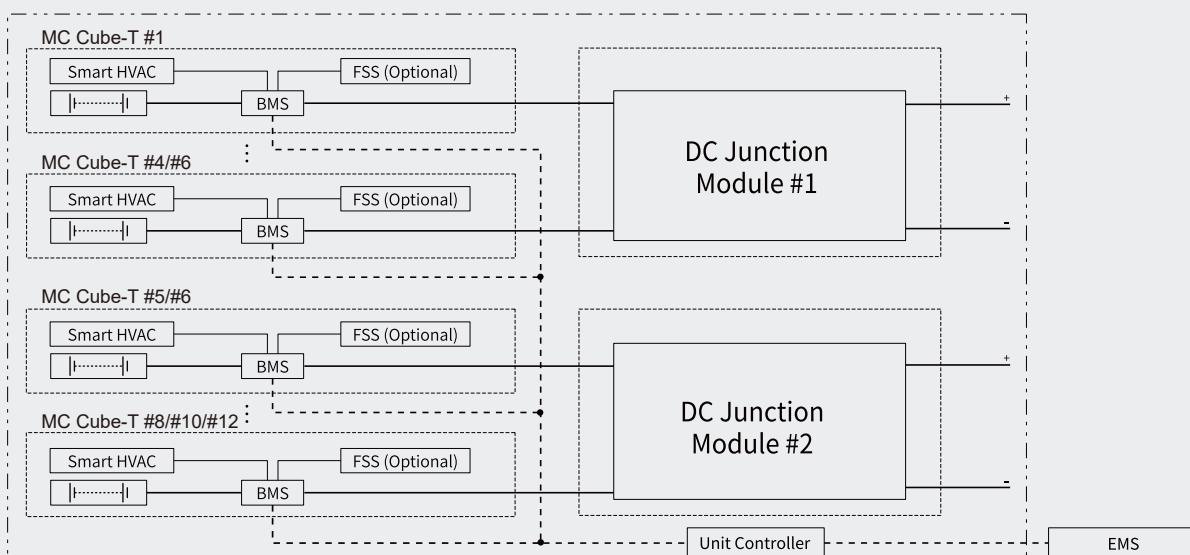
MC Cube-T #1

Smart HVAC

FSS (Optional)

BMS

+

DC Junction Module #1

-

MC Cube-T #4/#6

Smart HVAC

FSS (Optional)

BMS

MC Cube-T #5/#6

Smart HVAC

FSS (Optional)

BMS

+

DC Junction Module #2

-

MC Cube-T #8/#10/#12

Smart HVAC

FSS (Optional)

BMS

Unit Controller

EMS